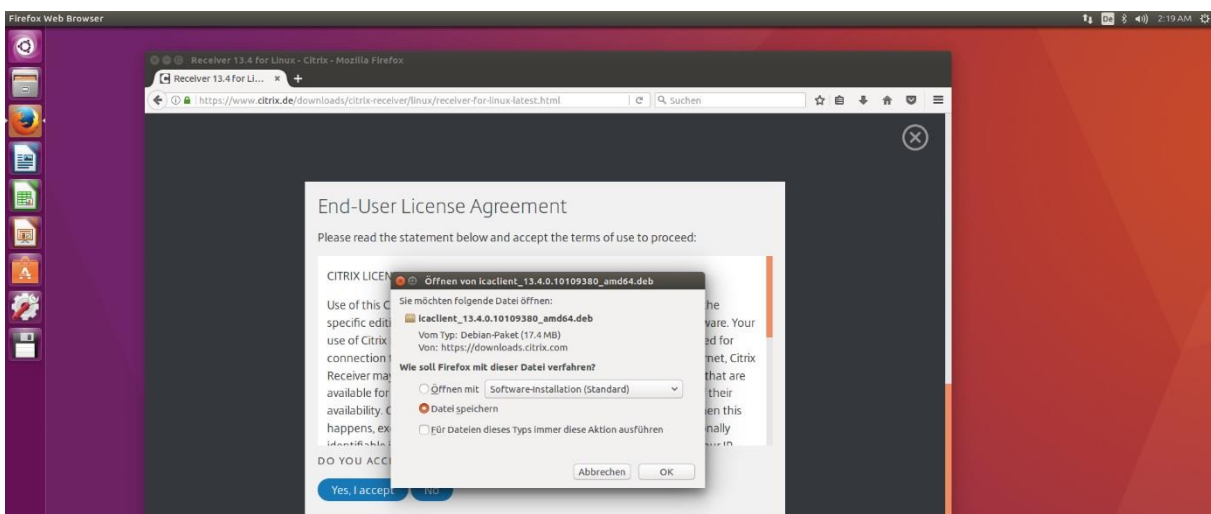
Firefox Web Browser

De 2:19 AM

Receiver 13.4 for Linux - Citrix - Mozilla Firefox

Receiver 13.4 for Li... ×

https://www.citrix.de/downloads/citrix-receiver/linux/receiver-for-linux-latest.html

Suchen

End-User License Agreement

Please read the statement below and accept the terms of use to proceed:

CITRIX LICEN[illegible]

Use of this C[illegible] he specific editi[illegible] ware. Your use of Citrix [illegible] ed for connection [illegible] net, Citrix Receiver ma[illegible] that are available for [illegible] their availability. C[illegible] en this happens, ex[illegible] nally identifiabl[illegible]

DO YOU ACC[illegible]

Yes, I accept No

Öffnen von icaclient_13.4.0.10109380_amd64.deb

Sie möchten folgende Datei öffnen:

icaclient_13.4.0.10109380_amd64.deb

Vom Typ: Debian-Paket (17.4 MB)

Von: https://downloads.citrix.com

Wie soll Firefox mit dieser Datei verfahren?

Öffnen mit Software-Installation (Standard)

Datei speichern

Für Dateien dieses Typs immer diese Aktion ausführen

Abbrechen OK